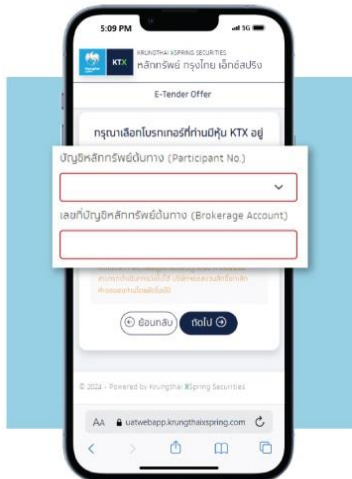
5:09 PM

5G

KTX

KRUNGTHAI XSPRING SECURITIES
หลักทรัพย์ กรุงไทย เอ็กซ์สปริง

E-Tender Offer

กรุณาเลือกโบรกเกอร์ที่ท่านมีหุ้น KTX อยู่

บัญชีหลักทรัพย์ต้นทาง (Participant No.)

เลขที่บัญชีหลักทรัพย์ต้นทาง (Brokerage Account)

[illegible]

ย้อนกลับ

ถัดไป

© 2024 - Powered by Krungthai XSpring Securities

AA

uatwebapp.krungthaixspring.com